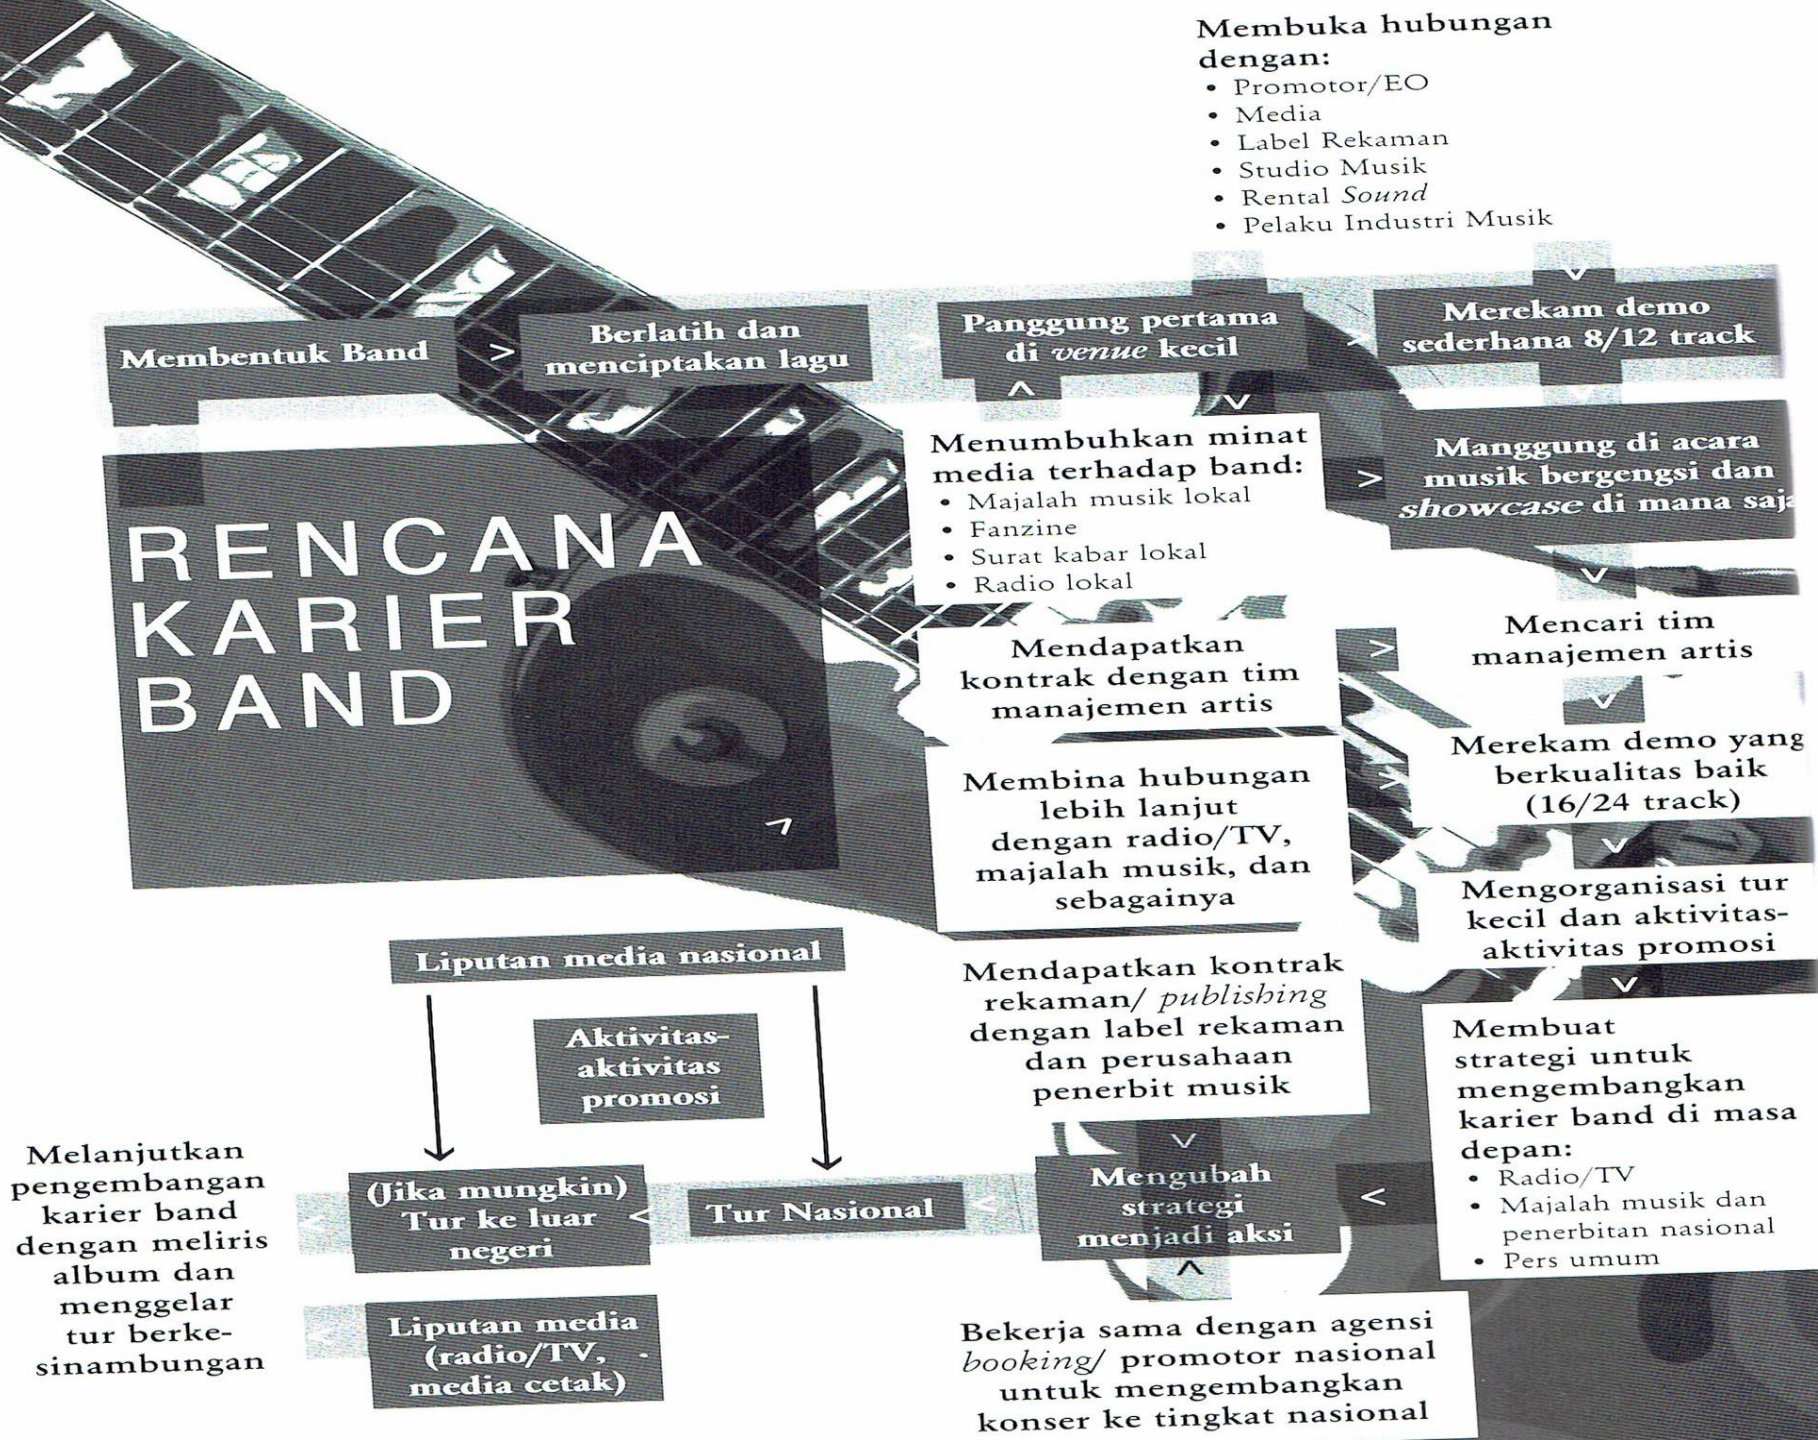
Membuka hubungan dengan:
• Promotor/EO
• Media
• Label Rekaman
• Studio Musik
• Rental *Sound*
• Pelaku Industri Musik

Membentuk Band

Berlatih dan menciptakan lagu

Panggung pertama di *venue* kecil

Merekam demo sederhana 8/12 track

Menumbuhkan minat media terhadap band:
• Majalah musik lokal
• Fanzine
• Surat kabar lokal
• Radio lokal

Manggung di acara musik bergengsi dan *showcase* di mana saj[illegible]

RENCANA KARIER BAND

Mendapatkan kontrak dengan tim manajemen artis

Mencari tim manajemen artis

Membina hubungan lebih lanjut dengan radio/TV, majalah musik, dan sebagainya

Merekam demo yang berkualitas baik (16/24 track)

Mengorganisasi tur kecil dan aktivitas-aktivitas promosi

Liputan media nasional

Mendapatkan kontrak rekaman/ *publishing* dengan label rekaman dan perusahaan penerbit musik

Aktivitas-aktivitas promosi

Membuat strategi untuk mengembangkan karier band di masa depan:
• Radio/TV
• Majalah musik dan penerbitan nasional
• Pers umum

Melanjutkan pengembangan karier band dengan meliris album dan menggelar tur berkesinambungan

(Jika mungkin) Tur ke luar negeri

Tur Nasional

Mengubah strategi menjadi aksi

Liputan media (radio/TV, media cetak)

Bekerja sama dengan agensi *booking*/ promotor nasional untuk mengembangkan konser ke tingkat nasional